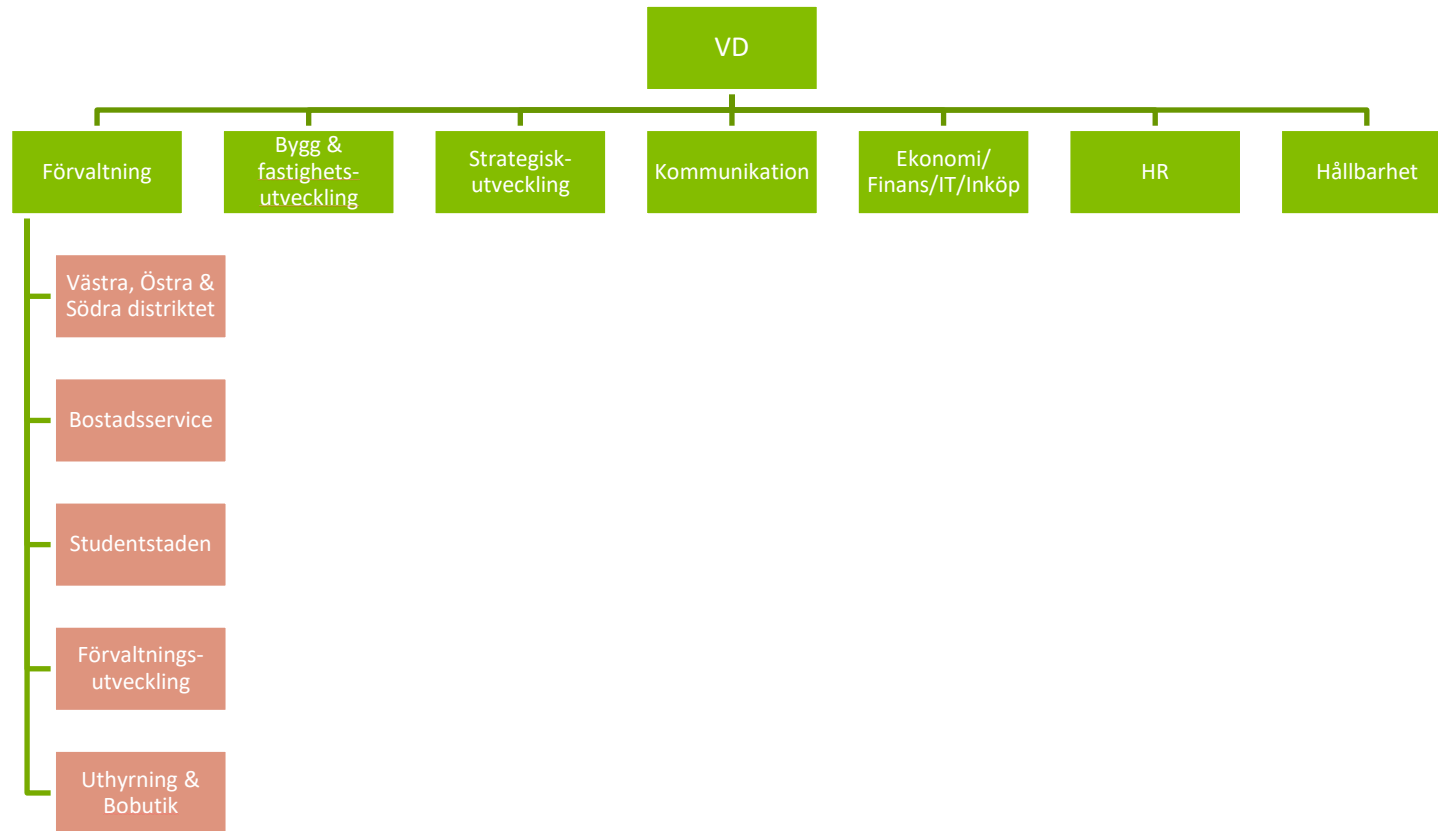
VD

Förvaltning

Bygg & fastighetsutveckling

Strategiskutveckling

Kommunikation

Ekonomi/ Finans/IT/Inköp

HR

Hållbarhet

Västra, Östra & Södra distriktet

Bostadsservice

Studentstaden

Förvaltningsutveckling

Uthyrning & Bobutik